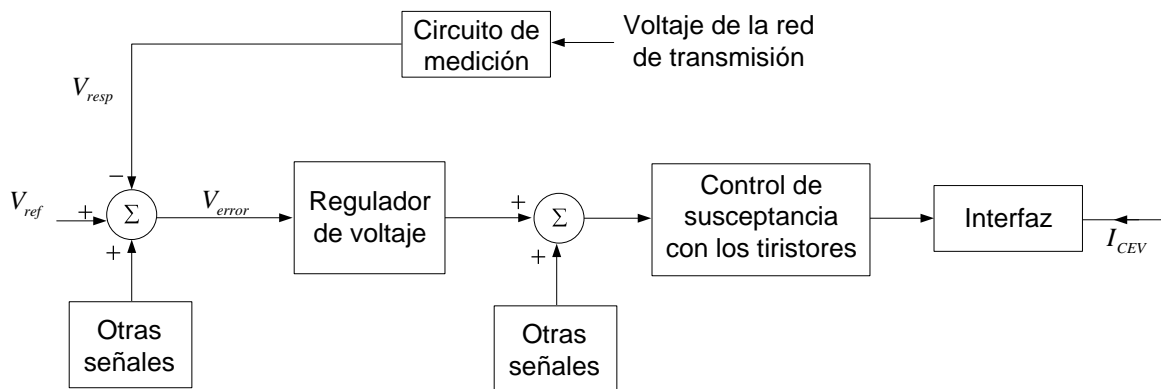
Circuito de medición

Voltaje de la red de transmisión

$V_{resp}$

$-$

$V_{ref}$

$+$

$\Sigma$

$+$

$V_{error}$

Regulador de voltaje

$+$

$\Sigma$

$+$

Control de susceptancia con los tiristores

Interfaz

$I_{CEV}$

Otras señales

Otras señales